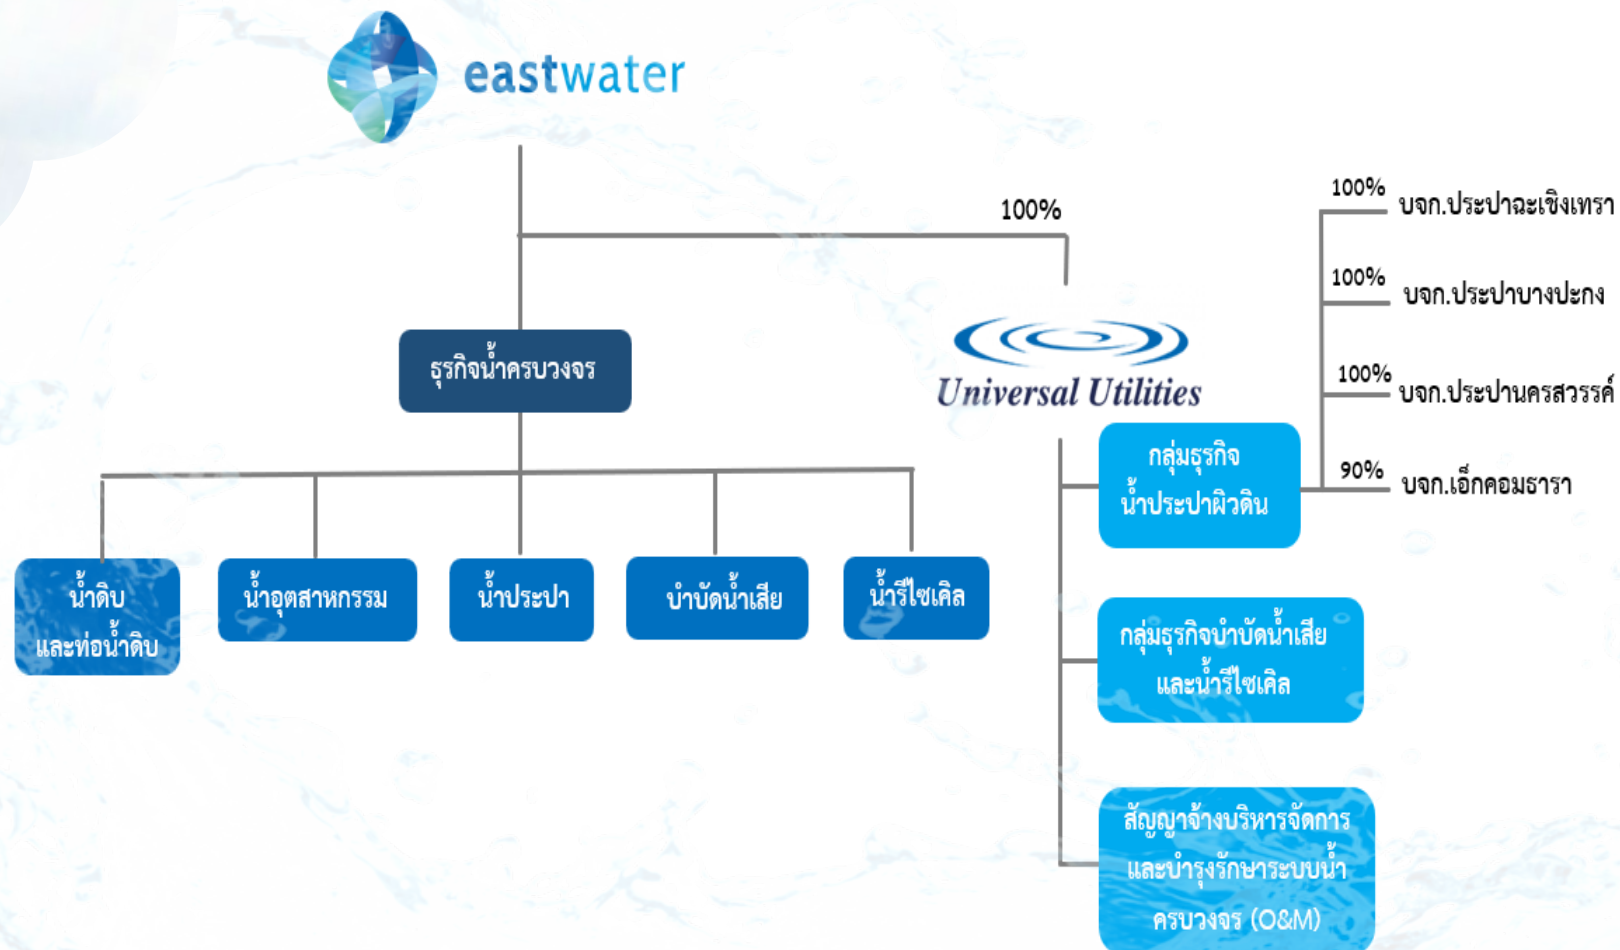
eastwater

100%

ธุรกิจน้ำครบวงจร

Universal Utilities

น้ำดิบ และท่อน้ำดิบ

น้ำอุตสาหกรรม

น้ำประปา

บำบัดน้ำเสีย

น้ำรีไซเคิล

กลุ่มธุรกิจ น้ำประปาผิวดิน

100% บจก.ประปาฉะเชิงเทรา

100% บจก.ประปาบางปะกง

100% บจก.ประปานครสวรรค์

90% บจก.เอ็กคอมธารา

กลุ่มธุรกิจบำบัดน้ำเสีย และน้ำรีไซเคิล

สัญญาจ้างบริหารจัดการ และบำรุงรักษาระบบน้ำ ครบวงจร (O&M)